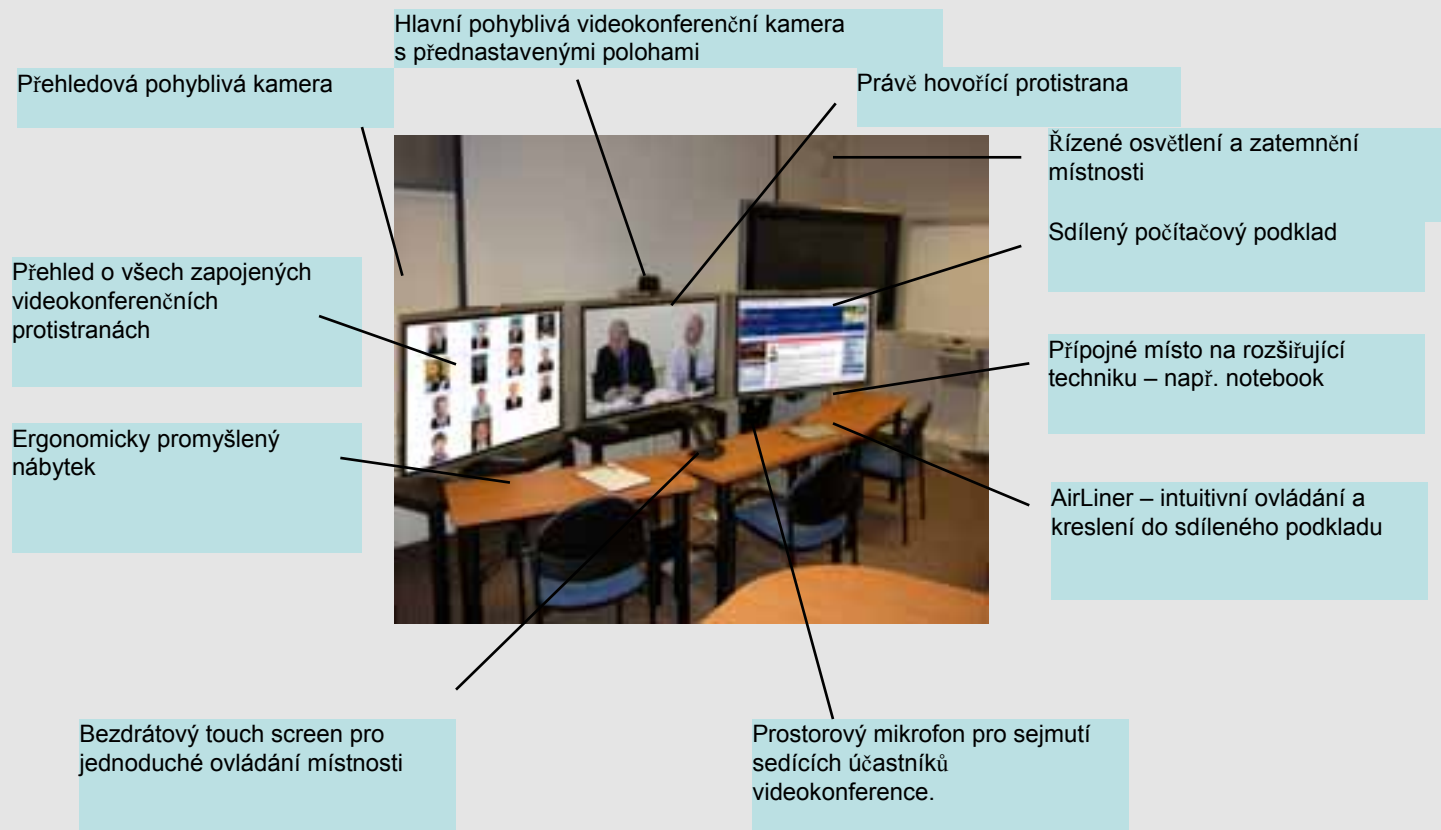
Hlavní pohyblivá videokonferenční kamera s přednastavenými polohami

Přehledová pohyblivá kamera

Právě hovořící protistrana

Řízené osvětlení a zatemnění místnosti

Sdílený počítačový podklad

Přehled o všech zapojených videokonferenčních protistranách

Přípojné místo na rozšiřující techniku – např. notebook

Ergonomicky promyšlený nábytek

AirLiner – intuitivní ovládání a kreslení do sdíleného podkladu

Bezdrátový touch screen pro jednoduché ovládání místnosti

Prostorový mikrofon pro sejmutí sedících účastníků videokonference.